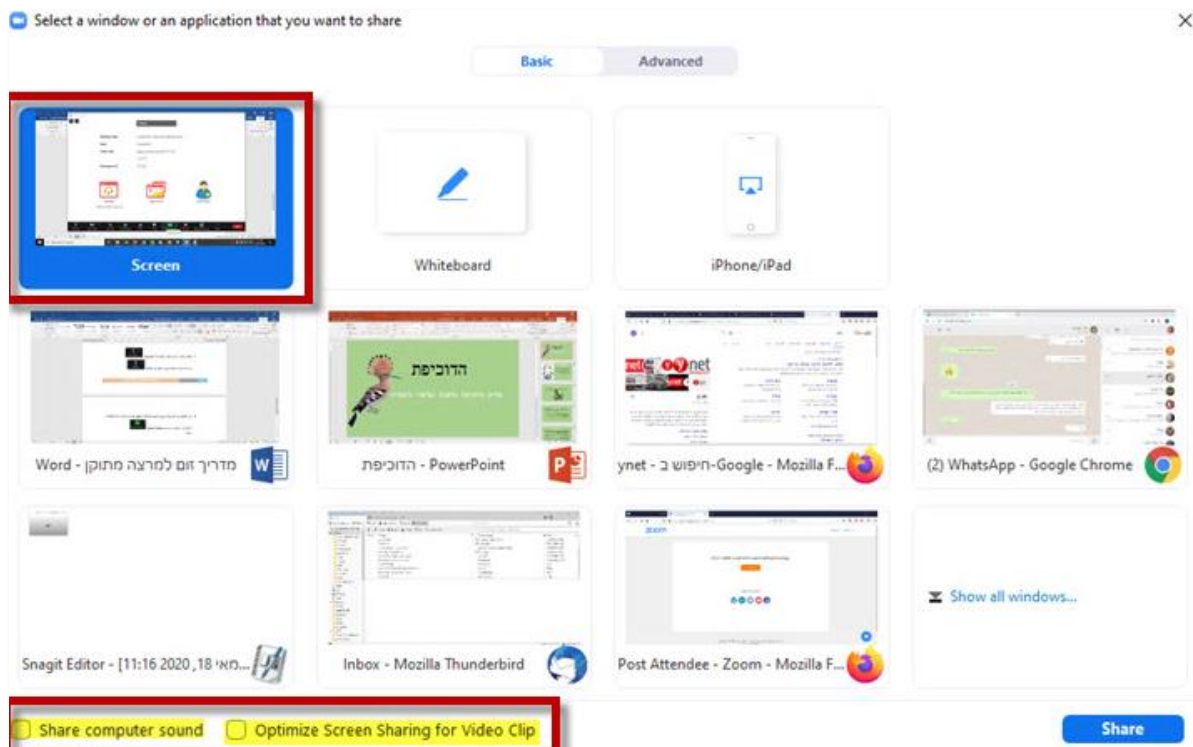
Select a window or an application that you want to share

Basic
Advanced

Screen
Whiteboard
iPhone/iPad

הדוכיפת

ynet

Word - מדריך זום למרצה מתוקן
הדוכיפת - PowerPoint
ynet - חיפוש ב-Google - Mozilla F...
(2) WhatsApp - Google Chrome

zoom

Snagit Editor - [11:16 2020 ,18 מאי...
Inbox - Mozilla Thunderbird
Post Attendee - Zoom - Mozilla F...
Show all windows...

Share computer sound
Optimize Screen Sharing for Video Clip
Share